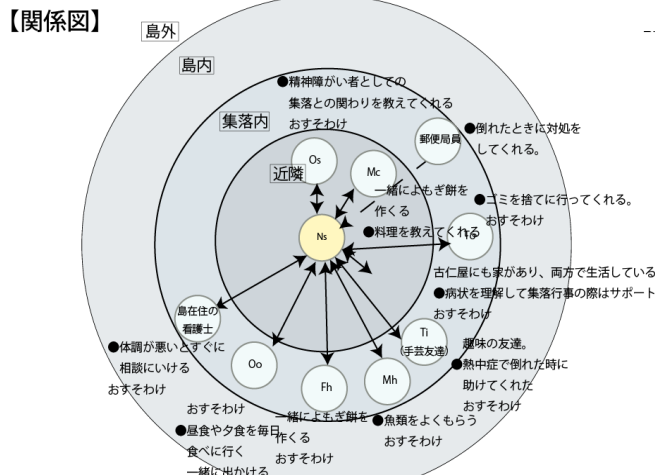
【関係図】

島外

島内

集落内

近隣

●精神障がい者としての集落との関わりを教えてくれる
おすそわけ

郵便局員

●倒れたときに対処をしてくれる。

Os

Mc

一緒によもぎ餅を作くる

●ゴミを捨てに行ってくれる。
おすそわけ

Ns

●料理を教えてくれる

To

古仁屋にも家があり、両方で生活している
●病状を理解して集落行事の際はサポート
おすそわけ

島在住の看護士

Ti
(手芸友達)

趣味の友達。
●熱中症で倒れた時に助けてくれた
おすそわけ

●体調が悪いとすぐに相談にいける
おすそわけ

Oo

Fh

Mh

おすそわけ
●昼食や夕食を毎日食べに行く
一緒に出かける

一緒によもぎ餅を作くる
おすそわけ

●魚類をよくもらう
おすそわけ